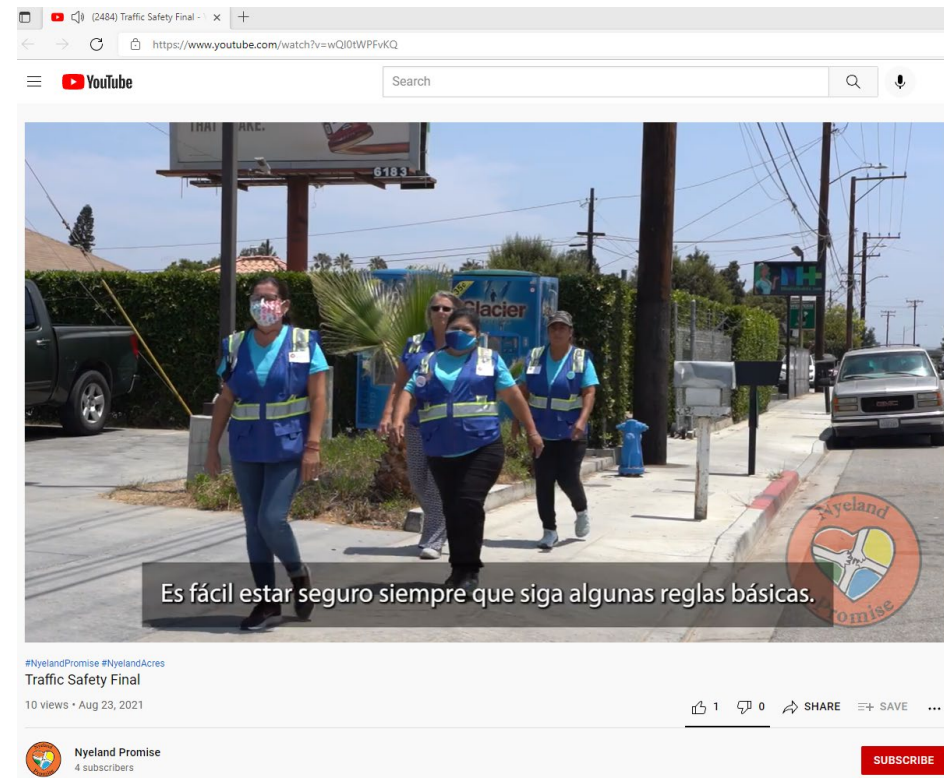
(2484) Traffic Safety Final - ×

https://www.youtube.com/watch?v=wQI0tWPFvKQ

YouTube

Search

THAT AKE.

6183

Glacier

Nyeland Promise

Es fácil estar seguro siempre que siga algunas reglas básicas.

#NyelandPromise #NyelandAcres

Traffic Safety Final

10 views • Aug 23, 2021

1 0 SHARE SAVE ...

Nyeland Promise

4 subscribers

SUBSCRIBE